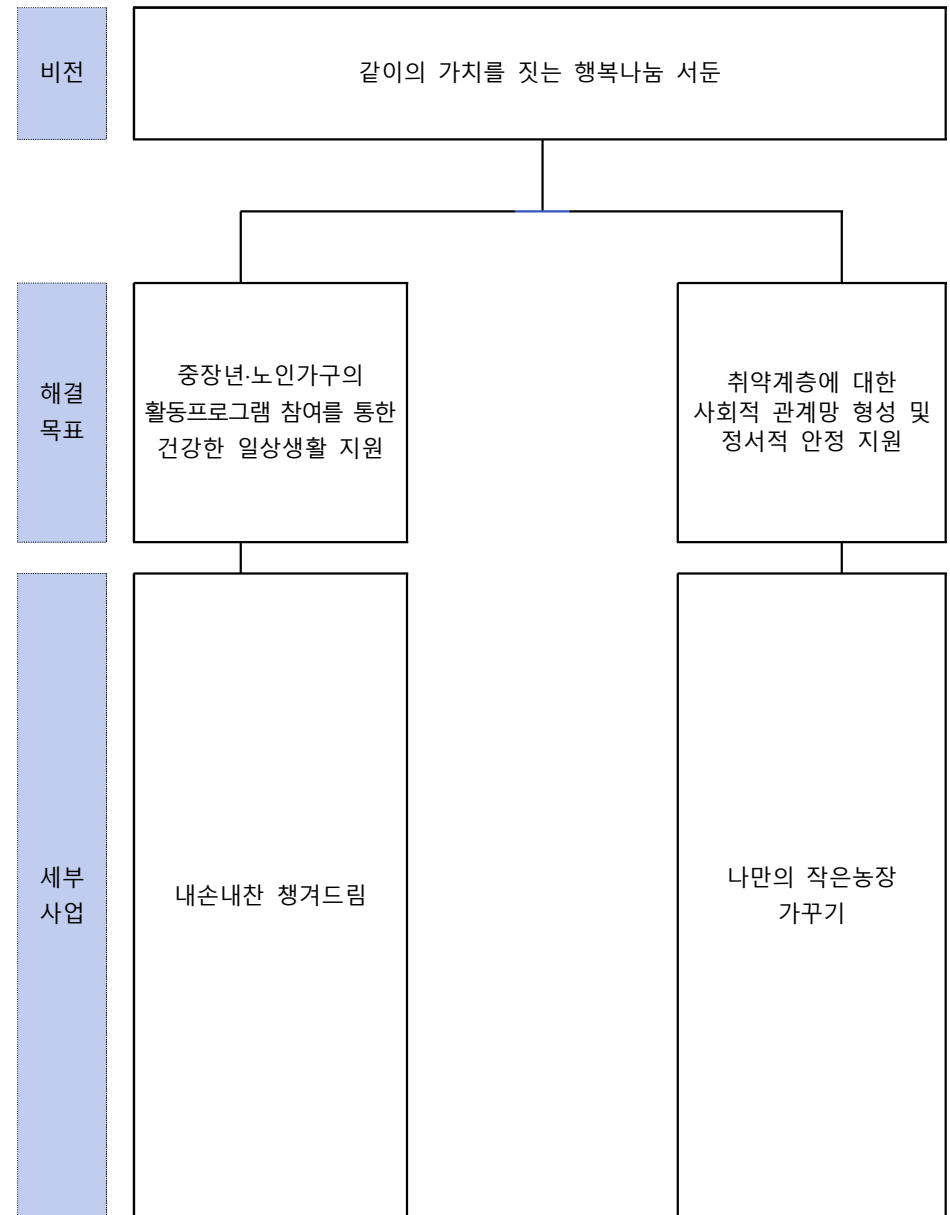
비전

같이의 가치를 짓는 행복나눔 서둔

해결 목표

중장년·노인가구의 활동프로그램 참여를 통한 건강한 일상생활 지원

취약계층에 대한 사회적 관계망 형성 및 정서적 안정 지원

세부 사업

내손내찬 챙겨드림

나만의 작은농장 가꾸기